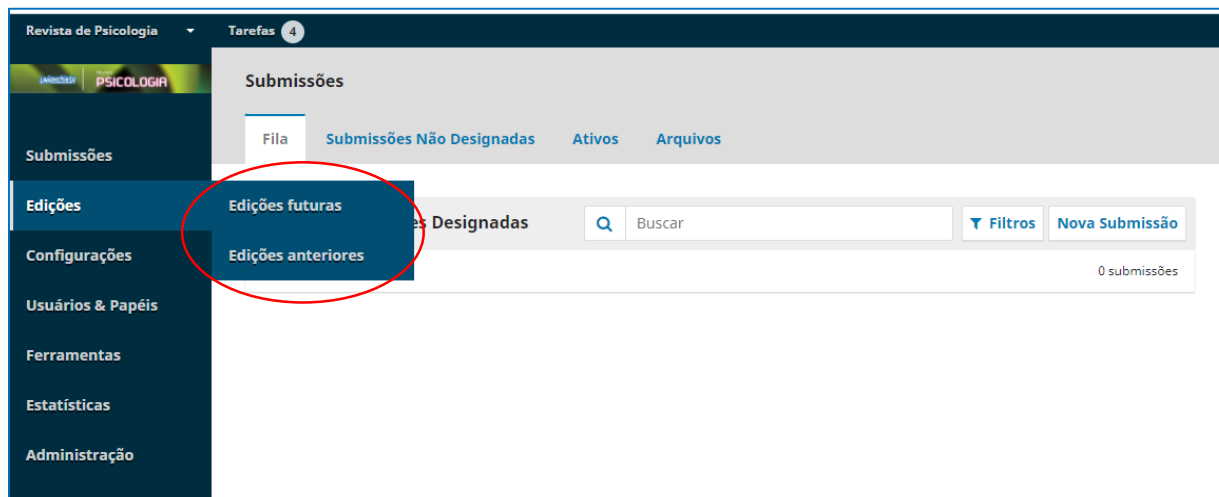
Revista de Psicologia
Tarefas 4

PSICOLOGIA

Submissões

Edições

Configurações

Usuários & Papéis

Ferramentas

Estatísticas

Administração

Submissões

Fila
Submissões Não Designadas
Ativos
Arquivos

Edições futuras
Edições anteriores

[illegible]es Designadas
Buscar
Filtros
Nova Submissão

0 submissões